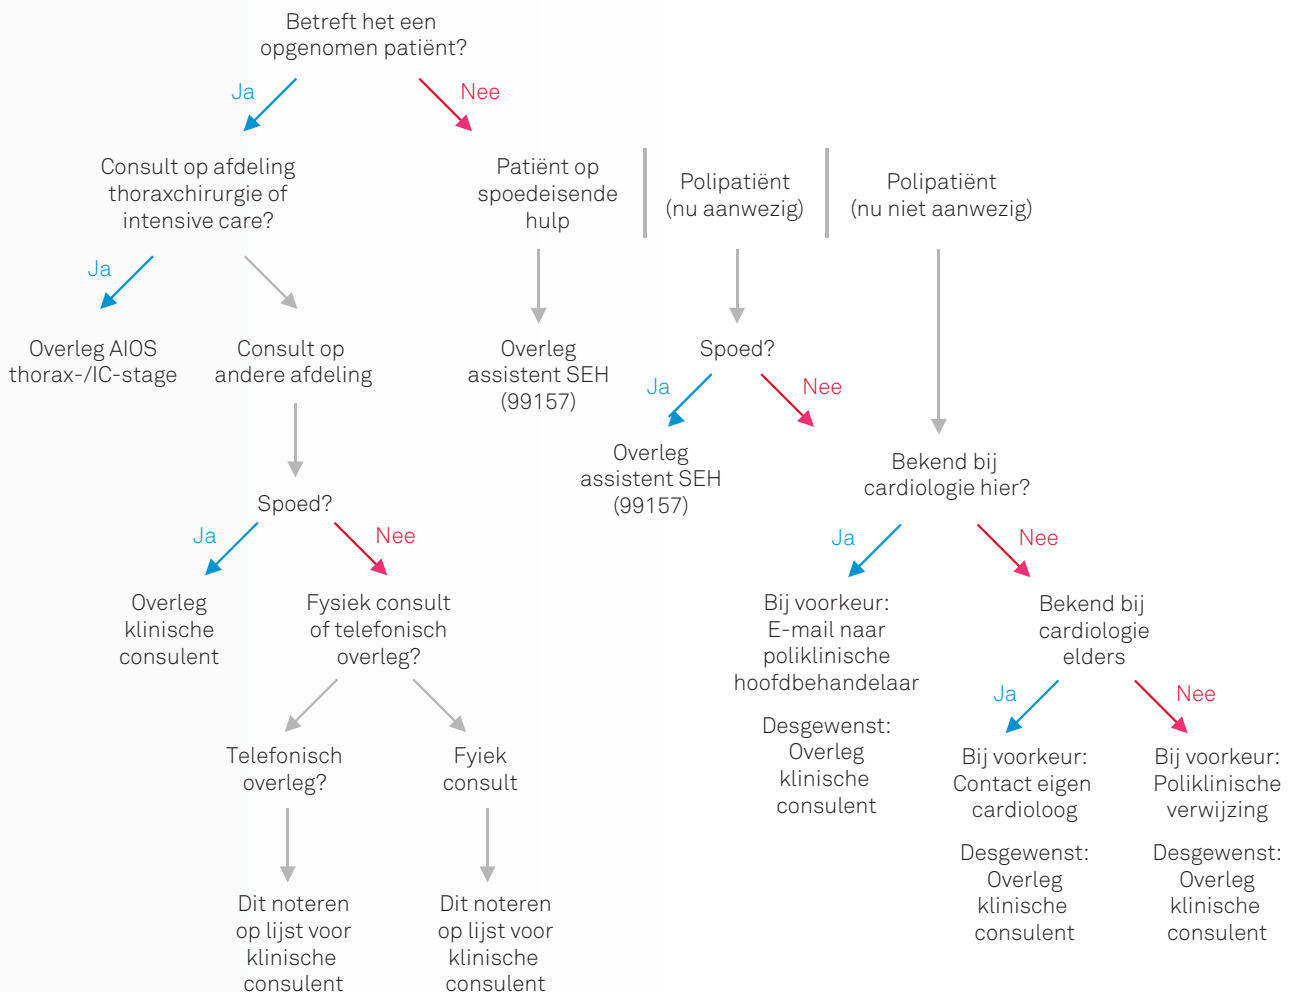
Betreft het een opgenomen patiënt?

Ja

Nee

Consult op afdeling thoraxchirurgie of intensive care?

Ja

Overleg AIOS thorax-/IC-stage

Consult op andere afdeling

Spoed?

Ja

Nee

Overleg klinische consulent

Fysiek consult of telefonisch overleg?

Telefonisch overleg?

Fyiek consult

Dit noteren op lijst voor klinische consulent

Dit noteren op lijst voor klinische consulent

Patiënt op spoedeisende hulp

Overleg assistent SEH (99157)

Polipatiënt (nu aanwezig)

Spoed?

Ja

Nee

Overleg assistent SEH (99157)

Polipatiënt (nu niet aanwezig)

Bekend bij cardiologie hier?

Ja

Nee

Bij voorkeur: E-mail naar poliklinische hoofdbehandelaar

Desgewenst: Overleg klinische consulent

Bekend bij cardiologie elders

Ja

Nee

Bij voorkeur: Contact eigen cardioloog

Desgewenst: Overleg klinische consulent

Bij voorkeur: Poliklinische verwijzing

Desgewenst: Overleg klinische consulent